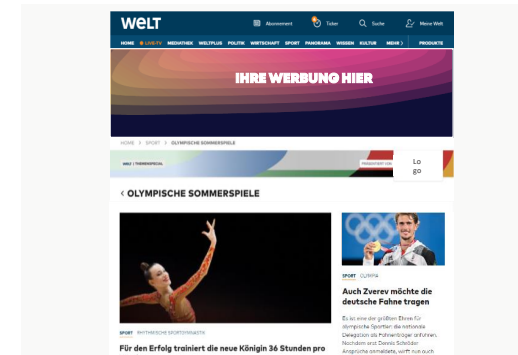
WELT

Abonnement Ticker Suche Meine Welt

HOME LIVE-TV MEDIATHEK WELTPLUS POLITIK WIRTSCHAFT SPORT PANORAMA WISSEN KULTUR MEHR PRODUKTE

IHRE WERBUNG HIER

HOME > SPORT > OLYMPISCHE SOMMERSPIELE

WELT | THEMENSPECIAL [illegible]

Lo go

< OLYMPISCHE SOMMERSPIELE

SPORT RHYTHMISCHE SPORTGYMNASTIK

Für den Erfolg trainiert die neue Königin 36 Stunden pro

SPORT OLYMPIA

Auch Zverev möchte die deutsche Fahne tragen

Es ist eine der größten Ehren für olympische Sportler: die nationale Delegation als Fahnenträger anführen. Nachdem erst Dennis Schröder Ansprüche anmeldete, wirft nun auch